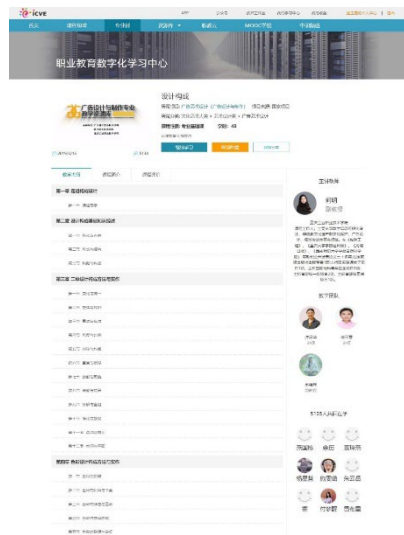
icve

首页 | 课程超市 | 专业库 | 资源库 | 职教云 | MOOC学院 | 学习驿站

职业教育数字化学习中心

广告设计与制作专业教学资源库

设计构成

课程介绍 | 课程团队 | 课程评价

第一章 课程导学

第二章 设计构成基础

第三章 平面构成

第四章 色彩构成

主讲教师

教学团队

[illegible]